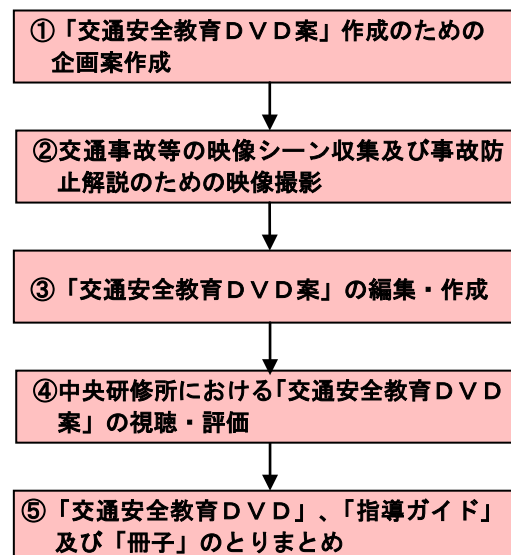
①「交通安全教育ＤＶＤ案」作成のための企画案作成

②交通事故等の映像シーン収集及び事故防止解説のための映像撮影

③「交通安全教育ＤＶＤ案」の編集・作成

④中央研修所における「交通安全教育ＤＶＤ案」の視聴・評価

⑤「交通安全教育ＤＶＤ」、「指導ガイド」及び「冊子」のとりまとめ